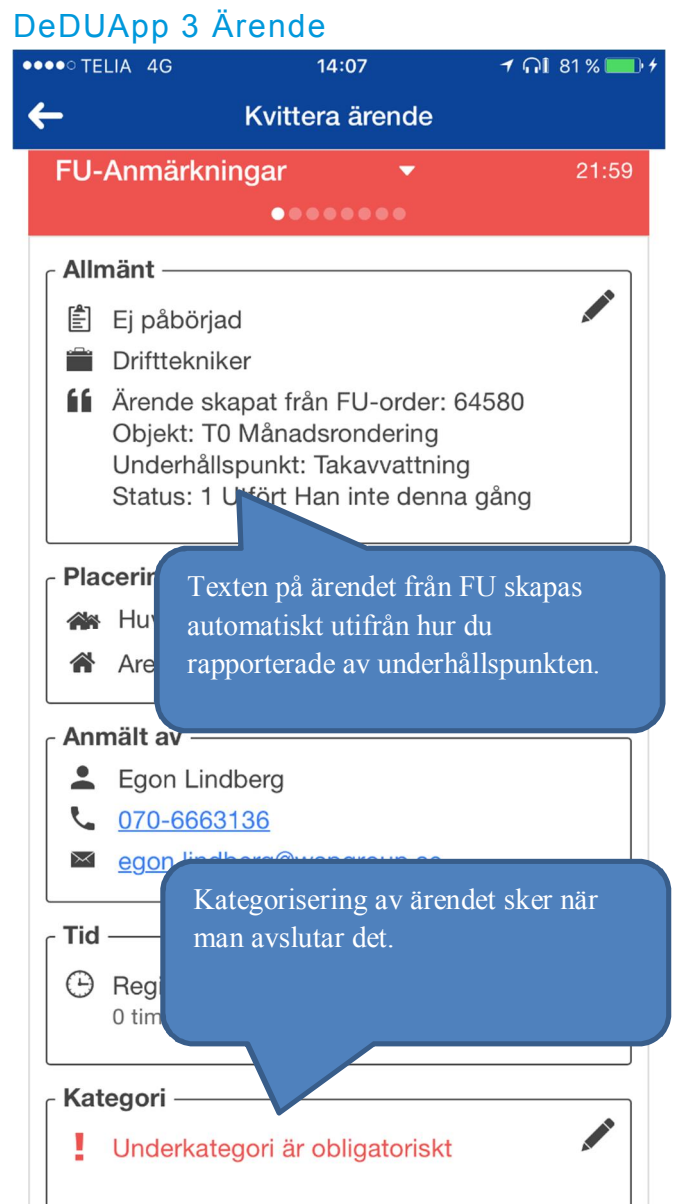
DeDUApp 3 Ärende

●●●●○ TELIA 4G 14:07 81 %

Kvittera ärende

FU-Anmärkningar 21:59

Allmänt

Ej påbörjad

Drifttekniker

Ärende skapat från FU-order: 64580
Objekt: T0 Månadsrondering
Underhållspunkt: Takavvattning
Status: 1 U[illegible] Han inte denna gång

Placerin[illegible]

Hu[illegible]

Are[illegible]

Texten på ärendet från FU skapas automatiskt utifrån hur du rapporterade av underhållspunkten.

Anmält av

Egon Lindberg

070-6663136

egon.lindberg@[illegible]

Kategorisering av ärendet sker när man avslutar det.

Tid

Regi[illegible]
0 tim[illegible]

Kategori

Underkategori är obligatoriskt